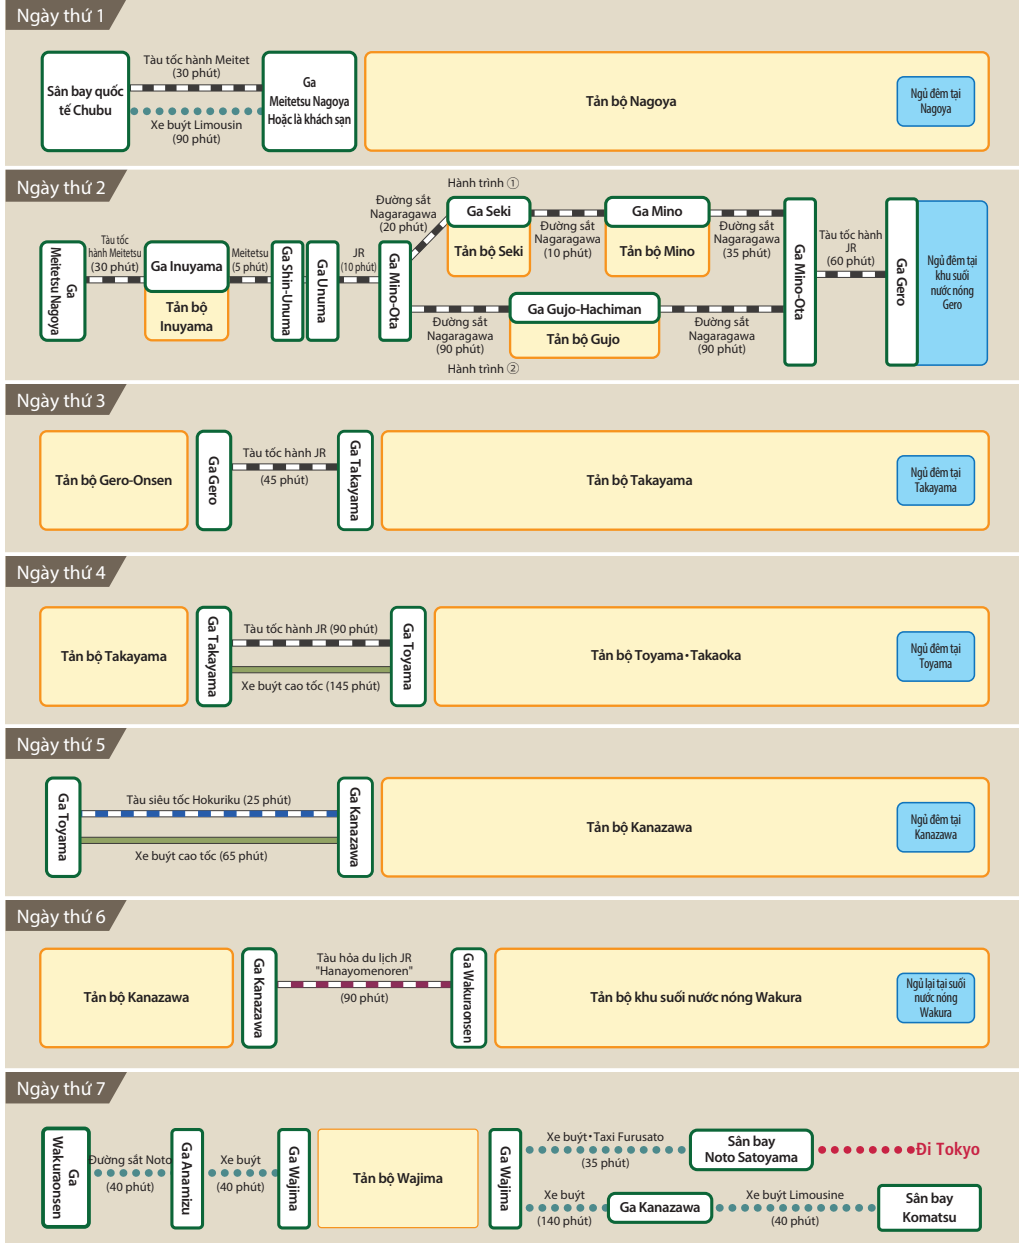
Ngày thứ 1

Sân bay quốc tế Chubu

Tàu tốc hành Meitet (30 phút)

Xe buýt Limousin (90 phút)

Ga Meitetsu Nagoya Hoặc là khách sạn

Tản bộ Nagoya

Ngủ đêm tại Nagoya

Ngày thứ 2

Ga Meitetsu Nagoya

Tàu tốc hành Meitetsu (30 phút)

Ga Inuyama

Tản bộ Inuyama

Meitetsu (5 phút)

Ga Shin-Unuma

Ga Unuma

JR (10 phút)

Ga Mino-Ota

Đường sắt Nagaragawa (20 phút)

Hành trình ①

Ga Seki

Tản bộ Seki

Đường sắt Nagaragawa (10 phút)

Ga Mino

Tản bộ Mino

Đường sắt Nagaragawa (35 phút)

Đường sắt Nagaragawa (90 phút)

Hành trình ②

Ga Gujo-Hachiman

Tản bộ Gujo

Đường sắt Nagaragawa (90 phút)

Ga Mino-Ota

Tàu tốc hành JR (60 phút)

Ga Gero

Ngủ đêm tại khu suối nước nóng Gero

Ngày thứ 3

Tản bộ Gero-Onsen

Ga Gero

Tàu tốc hành JR (45 phút)

Ga Takayama

Tản bộ Takayama

Ngủ đêm tại Takayama

Ngày thứ 4

Tản bộ Takayama

Ga Takayama

Tàu tốc hành JR (90 phút)

Xe buýt cao tốc (145 phút)

Ga Toyama

Tản bộ Toyama・Takaoka

Ngủ đêm tại Toyama

Ngày thứ 5

Ga Toyama

Tàu siêu tốc Hokuriku (25 phút)

Xe buýt cao tốc (65 phút)

Ga Kanazawa

Tản bộ Kanazawa

Ngủ đêm tại Kanazawa

Ngày thứ 6

Tản bộ Kanazawa

Ga Kanazawa

Tàu hỏa du lịch JR "Hanayomenoren" (90 phút)

Ga Wakuraonsen

Tản bộ khu suối nước nóng Wakura

Ngủ lại tại suối nước nóng Wakura

Ngày thứ 7

Ga Wakuraonsen

Đường sắt Noto (40 phút)

Ga Anamizu

Xe buýt (40 phút)

Ga Wajima

Tản bộ Wajima

Ga Wajima

Xe buýt・Taxi Furusato (35 phút)

Sân bay Noto Satoyama

Đi Tokyo

Xe buýt (140 phút)

Ga Kanazawa

Xe buýt Limousine (40 phút)

Sân bay Komatsu